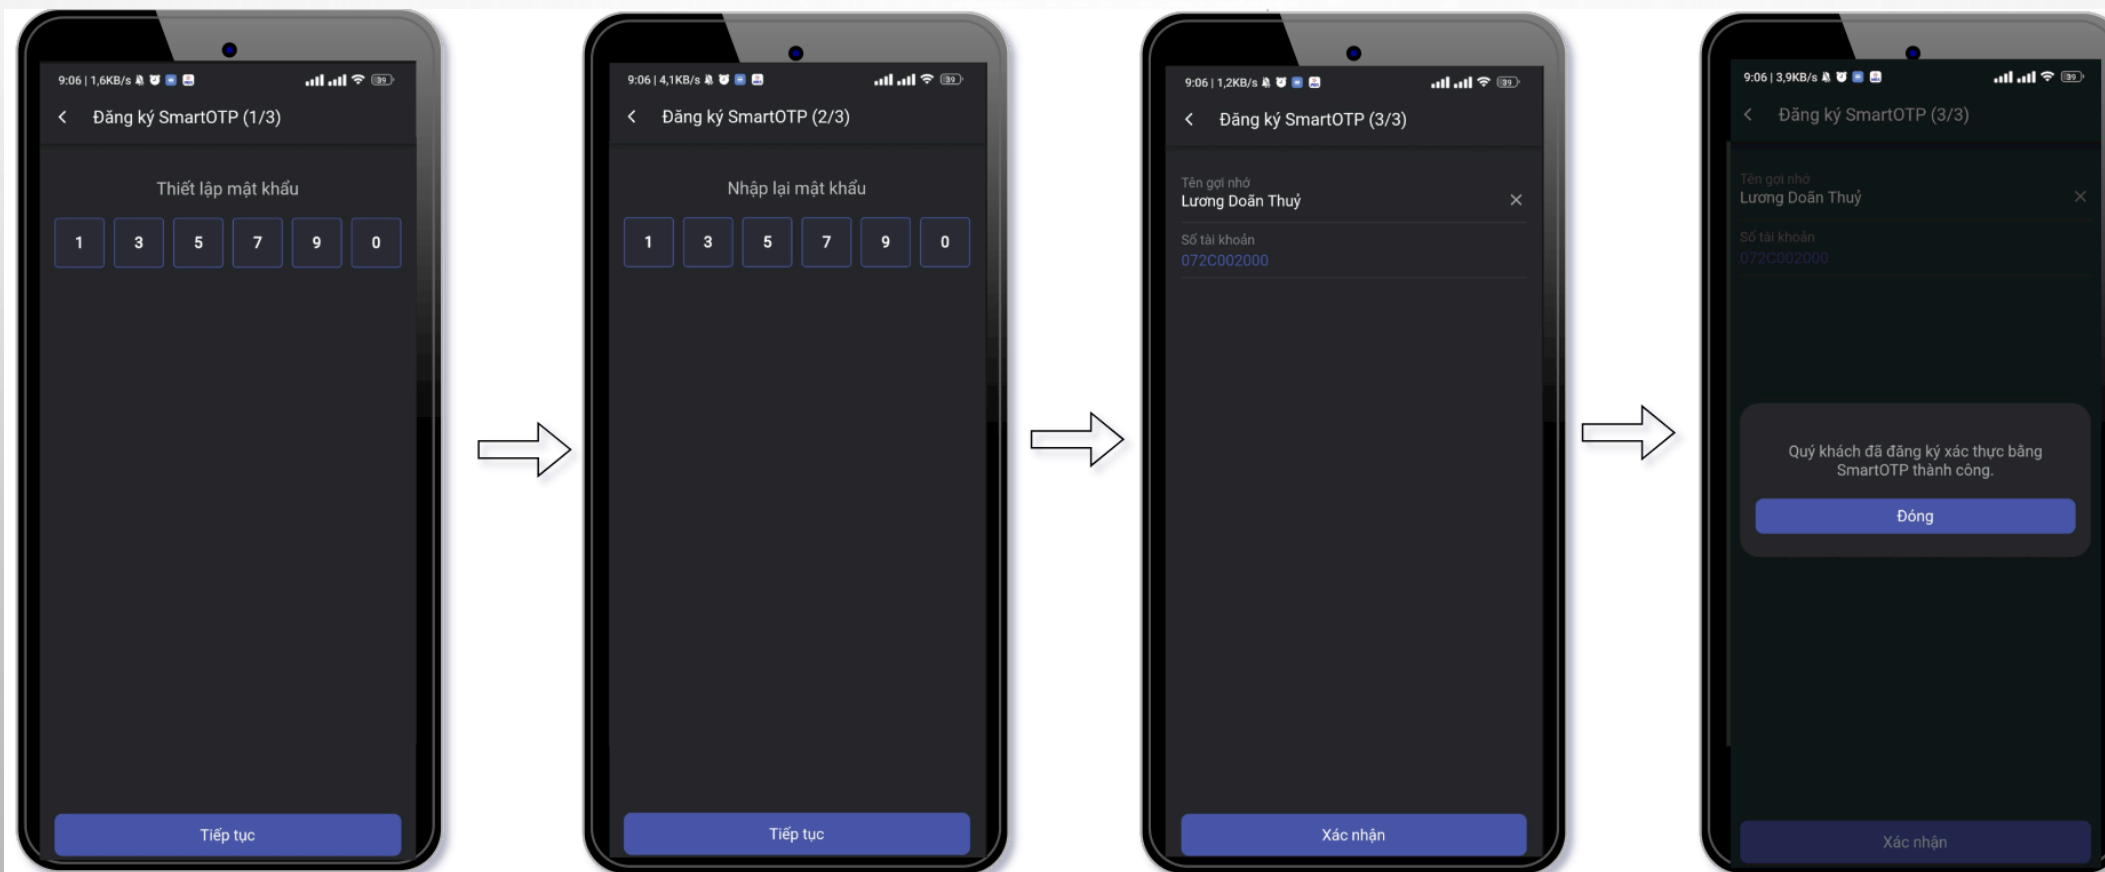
9:06 | 1,6KB/s

Đăng ký SmartOTP (1/3)

Thiết lập mật khẩu

| 1 | 3 | 5 | 7 | 9 | 0 |
|---|---|---|---|---|---|

Tiếp tục

9:06 | 4,1KB/s

Đăng ký SmartOTP (2/3)

Nhập lại mật khẩu

| 1 | 3 | 5 | 7 | 9 | 0 |
|---|---|---|---|---|---|

Tiếp tục

9:06 | 1,2KB/s

Đăng ký SmartOTP (3/3)

Tên gợi nhớ
Lương Doãn Thuỷ

Số tài khoản
072C002000

Xác nhận

9:06 | 3,9KB/s

Đăng ký SmartOTP (3/3)

Tên gợi nhớ
Lương Doãn Thuỷ

Số tài khoản
072C002000

Quý khách đã đăng ký xác thực bằng SmartOTP thành công.

Đóng

Xác nhận